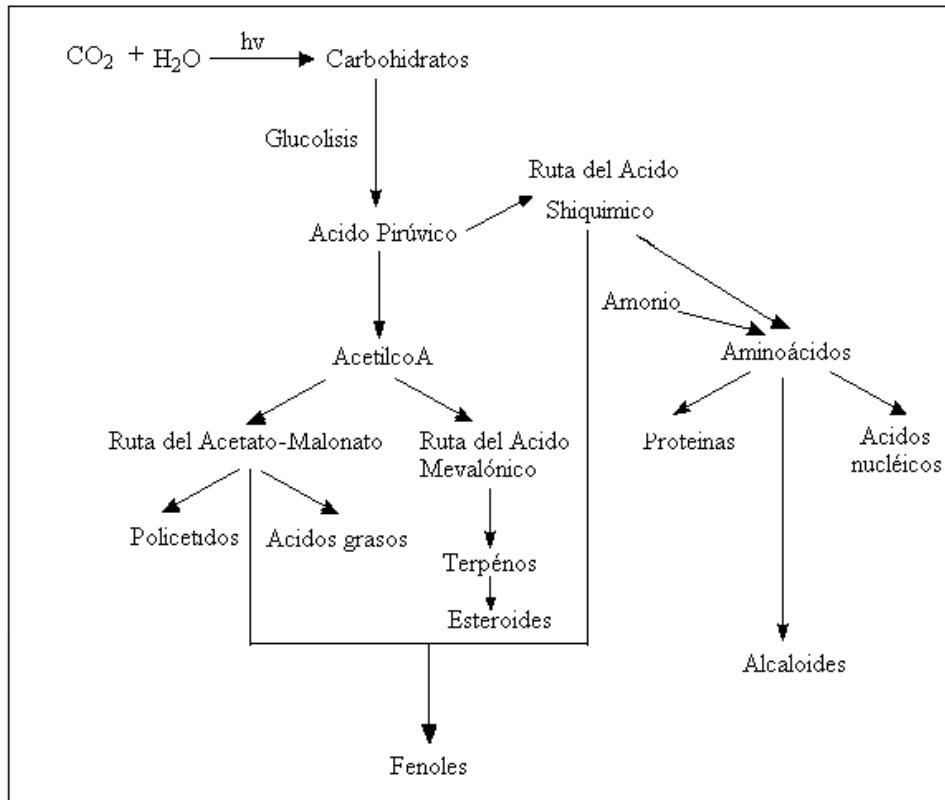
$CO_2 + H_2O$ hv Carbohidratos

Glucolisis

Ruta del Acido Shiquimico

Acido Pirúvico

Amonio

Aminoácidos

AcetilcoA

Ruta del Acetato-Malonato

Ruta del Acido Mevalónico

Proteinas

Acidos nucléicos

Policetidos

Acidos grasos

Terpénos

Esteroides

Alcaloides

Fenoles